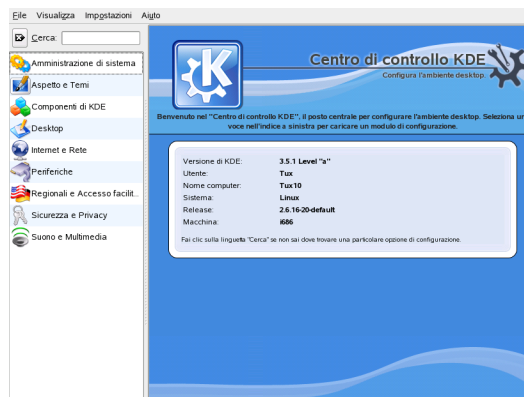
File Visualizza Impostazioni Aiuto

Cerca:

Amministrazione di sistema
Aspetto e Temi
Componenti di KDE
Desktop
Internet e Rete
Periferiche
Regionali e Accesso facilit.
Sicurezza e Privacy
Suono e Multimedia

Centro di controllo KDE
Configura l'ambiente desktop.

Benvenuto nel "Centro di controllo KDE", il posto centrale per configurare l'ambiente desktop. Seleziona un voce nell'indice a sinistra per caricare un modulo di configurazione.

| | |
|---|---|
| Versione di KDE: | 3.5.1 Level "a" |
| Utente: | Tux |
| Nome computer: | Tux10 |
| Sistema: | Linux |
| Release: | 2.6.16-20-default |
| Macchina: | i686 |

Fai clic sulla linguetta "Cerca" se non sai dove trovare una particolare opzione di configurazione.